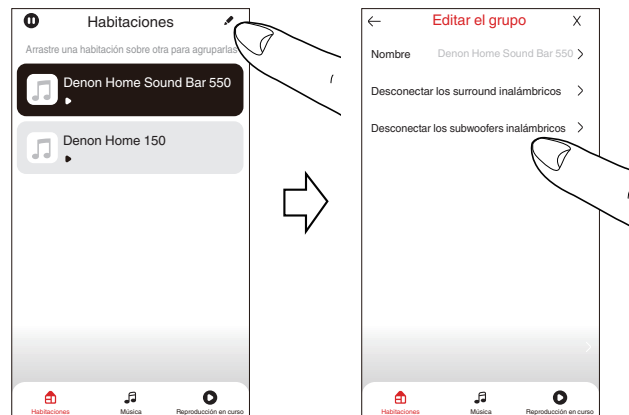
Habitaciones

Arrastre una habitación sobre otra para agruparlas

Denon Home Sound Bar 550

Denon Home 150

Habitaciones
Música
Reproducción en curso

Editar el grupo
X

Nombre Denon Home Sound Bar 550 >

Desconectar los surround inalámbricos >

Desconectar los subwoofers inalámbricos >

Habitaciones
Música
Reproducción en curso